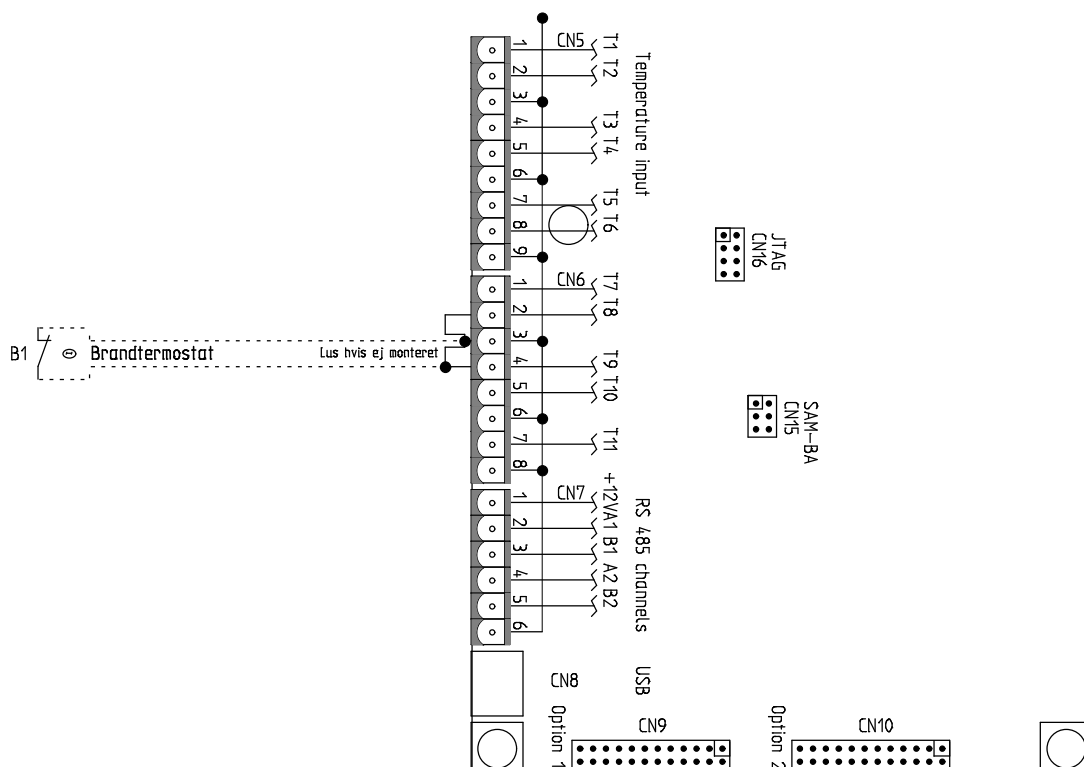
CN5
1 2 3 4 5 6 7 8 9
T1 T2
T3 T4
T5 T6
Temperature input
JTAG CN16
CN6
1 2 3 4 5 6 7 8
T7 T8
T9 T10
T11
B1 Brandtermostat
Lus hvis ej monteret
SAM-BA CN15
CN7
1 2 3 4 5 6
+12V
A1 B1
A2 B2
RS 485 channels
CN8
USB
Option 1
CN9
Option 2
CN10